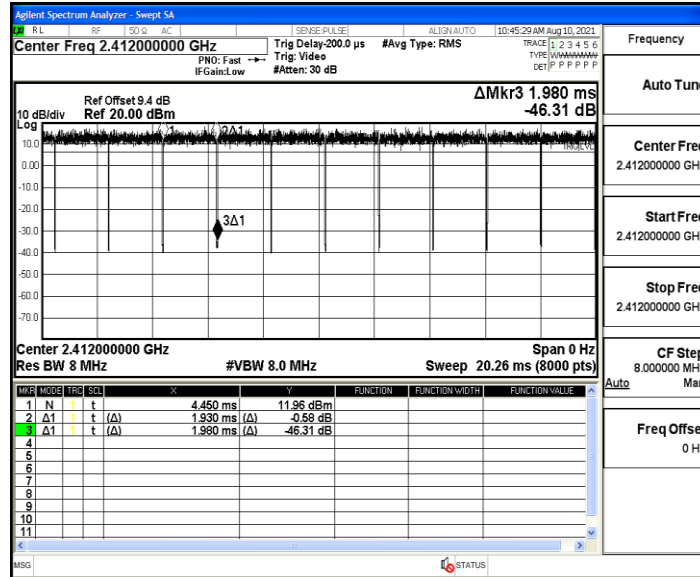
Agilent Spectrum Analyzer - Swept SA
RL RF 50 Ω AC SENSE:PULSE ALIGN AUTO 10:45:29 AM Aug 10, 2021
Center Freq 2.412000000 GHz
PNO: Fast
IFGain:Low
Trig Delay-200.0 µs
Trig: Video
#Atten: 30 dB
#Avg Type: RMS
TRACE 1 2 3 4 5 6
TYPE WWWWWW
DET P P P P P P

Frequency

Ref Offset 9.4 dB
10 dB/div Ref 20.00 dBm
Log
ΔMkr3 1.980 ms
-46.31 dB

10.0
0.00
-10.0
-20.0
-30.0
-40.0
-50.0
-60.0
-70.0

1 2Δ1
3Δ1
TRIG LVL

Center 2.412000000 GHz
Res BW 8 MHz
#VBW 8.0 MHz
Span 0 Hz
Sweep 20.26 ms (8000 pts)

| MKR | MODE | TRC | SCL | X | | Y | FUNCTION | FUNCTION WIDTH | FUNCTION VALUE |
|---|---|---|---|---|---|---|---|---|---|
| 1 | N | 1 | t | | 4.450 ms | 11.96 dBm | | | |
| 2 | Δ1 | 1 | t | (Δ) | 1.930 ms | (Δ) -0.58 dB | | | |
| 3 | Δ1 | 1 | t | (Δ) | 1.980 ms | (Δ) -46.31 dB | | | |
| 4 | | | | | | | | | |
| 5 | | | | | | | | | |
| 6 | | | | | | | | | |
| 7 | | | | | | | | | |
| 8 | | | | | | | | | |
| 9 | | | | | | | | | |
| 10 | | | | | | | | | |
| 11 | | | | | | | | | |

Auto Tun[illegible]

Center Fre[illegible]
2.412000000 GH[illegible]

Start Fre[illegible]
2.412000000 GH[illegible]

Stop Fre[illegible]
2.412000000 GH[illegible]

CF Ste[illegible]
8.000000 MH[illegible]
Auto Ma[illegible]

Freq Offs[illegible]
0 H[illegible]

MSG
STATUS